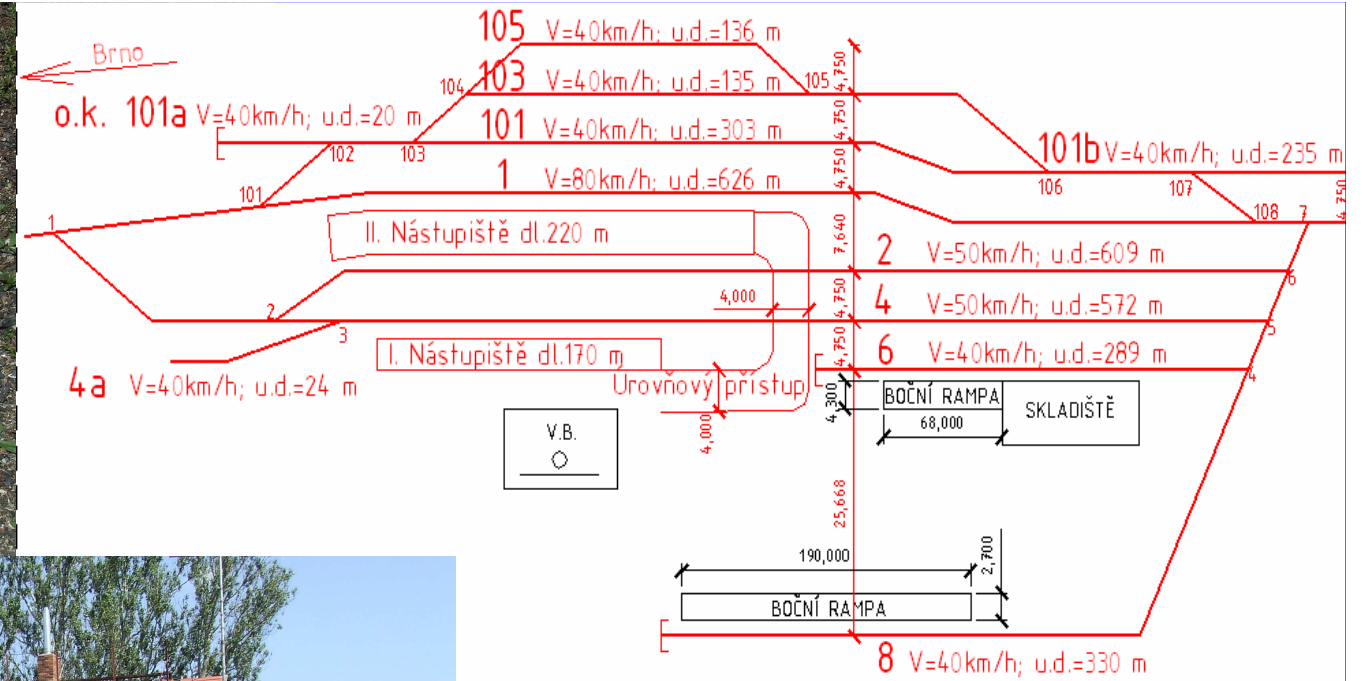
Brno

105 V=40km/h; u.d.=136 m

104 103 V=40km/h; u.d.=135 m 105

o.k. 101a V=40km/h; u.d.=20 m

101 V=40km/h; u.d.=303 m

102 103

101b V=40km/h; u.d.=235 m

1 V=80km/h; u.d.=626 m

101

106 107

108 7

1

II. Nástupiště dl.220 m

2 V=50km/h; u.d.=609 m

4,000

4 V=50km/h; u.d.=572 m

2

3

6

5

I. Nástupiště dl.170 m

6 V=40km/h; u.d.=289 m

4a V=40km/h; u.d.=24 m

Úrovňový přístup

4

BOČNÍ RAMPA

SKLADIŠTĚ

4,300

68,000

V.B.

4,000

4,750
4,750
4,750
4,750
7,640
4,750
4,750
4,750

25,668

190,000

2,700

BOČNÍ RAMPA

8 V=40km/h; u.d.=330 m